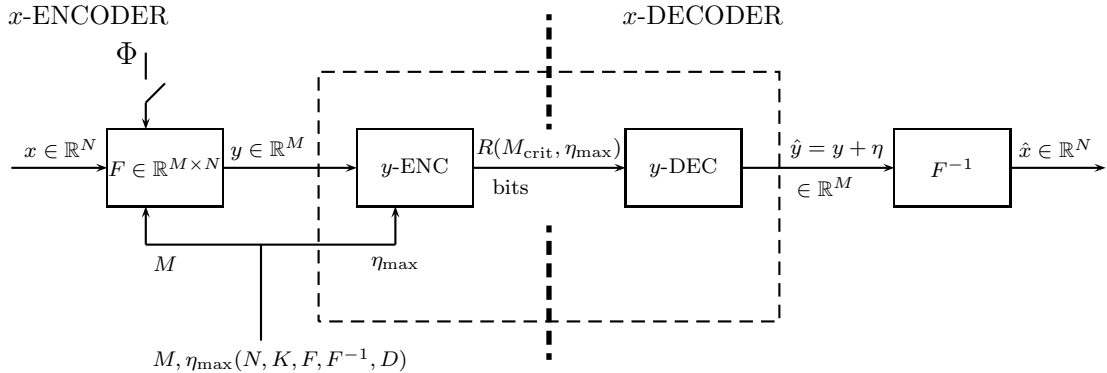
$x$-ENCODER

$x$-DECODER

$\Phi$

$x \in \mathbb{R}^N$

$F \in \mathbb{R}^{M \times N}$

$y \in \mathbb{R}^M$

$y$-ENC

$R(M_{\text{crit}}, \eta_{\max})$

bits

$y$-DEC

$\hat{y} = y + \eta$

$\in \mathbb{R}^M$

$F^{-1}$

$\hat{x} \in \mathbb{R}^N$

$M$

$\eta_{\max}$

$M, \eta_{\max}(N, K, F, F^{-1}, D)$